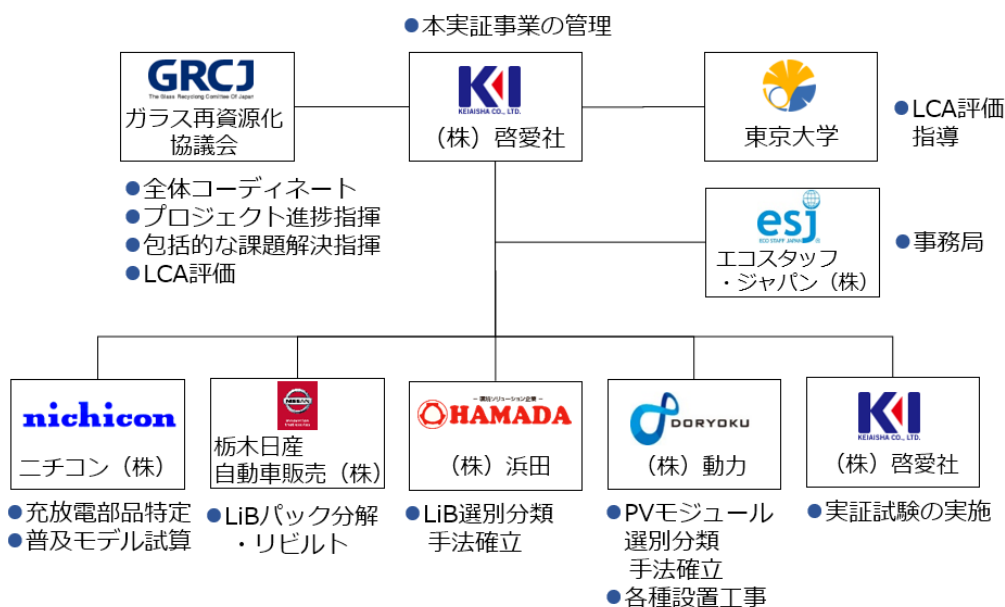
●本実証事業の管理

GRCJ
The Glass Recycling Committee Of Japan
ガラス再資源化協議会

KI
KEIAISHA CO., LTD.
（株）啓愛社

東京大学

●LCA評価指導

●全体コーディネート
●プロジェクト進捗指揮
●包括的な課題解決指揮
●LCA評価

esj
ECO STAFF JAPAN
エコスタッフ・ジャパン（株）

●事務局

nichicon
ニチコン（株）

NISSAN
栃木日産自動車販売（株）

環境ソリューション企業
HAMADA
（株）浜田

DORYOKU
（株）動力

KI
KEIAISHA CO., LTD.
（株）啓愛社

●充放電部品特定
●普及モデル試算

●LiBパック分解・リビルト

●LiB選別分類手法確立

●PVモジュール選別分類手法確立
●各種設置工事

●実証試験の実施